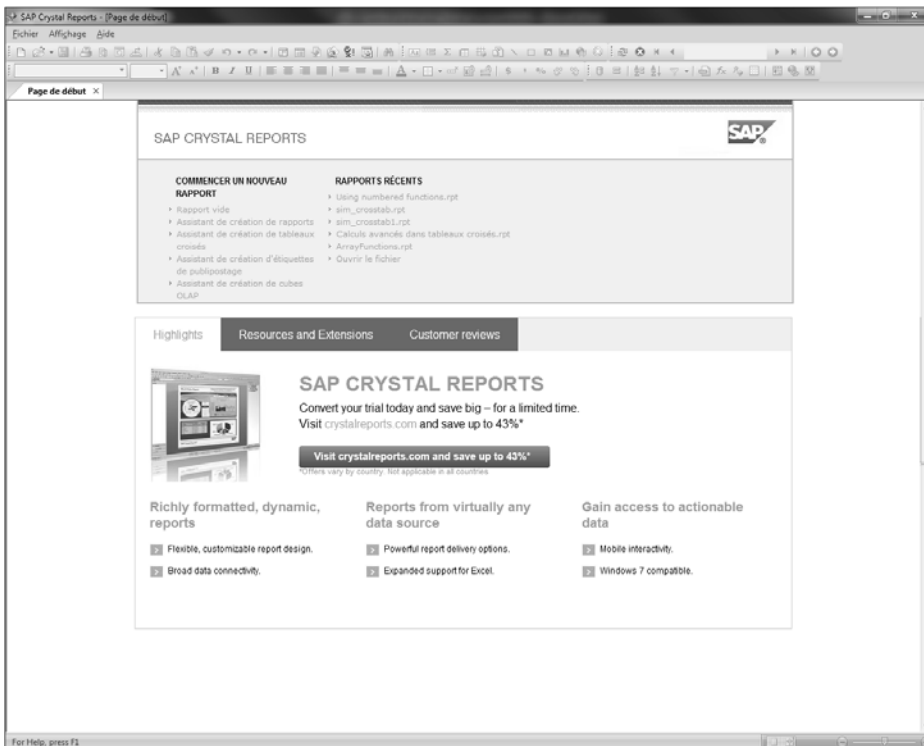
SAP Crystal Reports - [Page de début]

Fichier Affichage Aide

Page de début ×

SAP CRYSTAL REPORTS

SAP

COMMENCER UN NOUVEAU RAPPORT

Rapport vide

Assistant de création de rapports

Assistant de création de tableaux croisés

Assistant de création d'étiquettes de publipostage

Assistant de création de cubes OLAP

RAPPORTS RÉCENTS

Using numbered functions.rpt

sim_crosstab.rpt

sim_crosstab1.rpt

Calculs avancés dans tableaux croisés.rpt

ArrayFunctions.rpt

Ouvrir le fichier

Highlights | Resources and Extensions | Customer reviews

SAP CRYSTAL REPORTS

Convert your trial today and save big – for a limited time. Visit crystalreports.com and save up to 43%*

Visit crystalreports.com and save up to 43%*

*Offers vary by country. Not applicable in all countries

Richly formatted, dynamic, reports

Flexible, customizable report design.

Broad data connectivity.

Reports from virtually any data source

Powerful report delivery options.

Expanded support for Excel.

Gain access to actionable data

Mobile interactivity.

Windows 7 compatible.

For Help, press F1